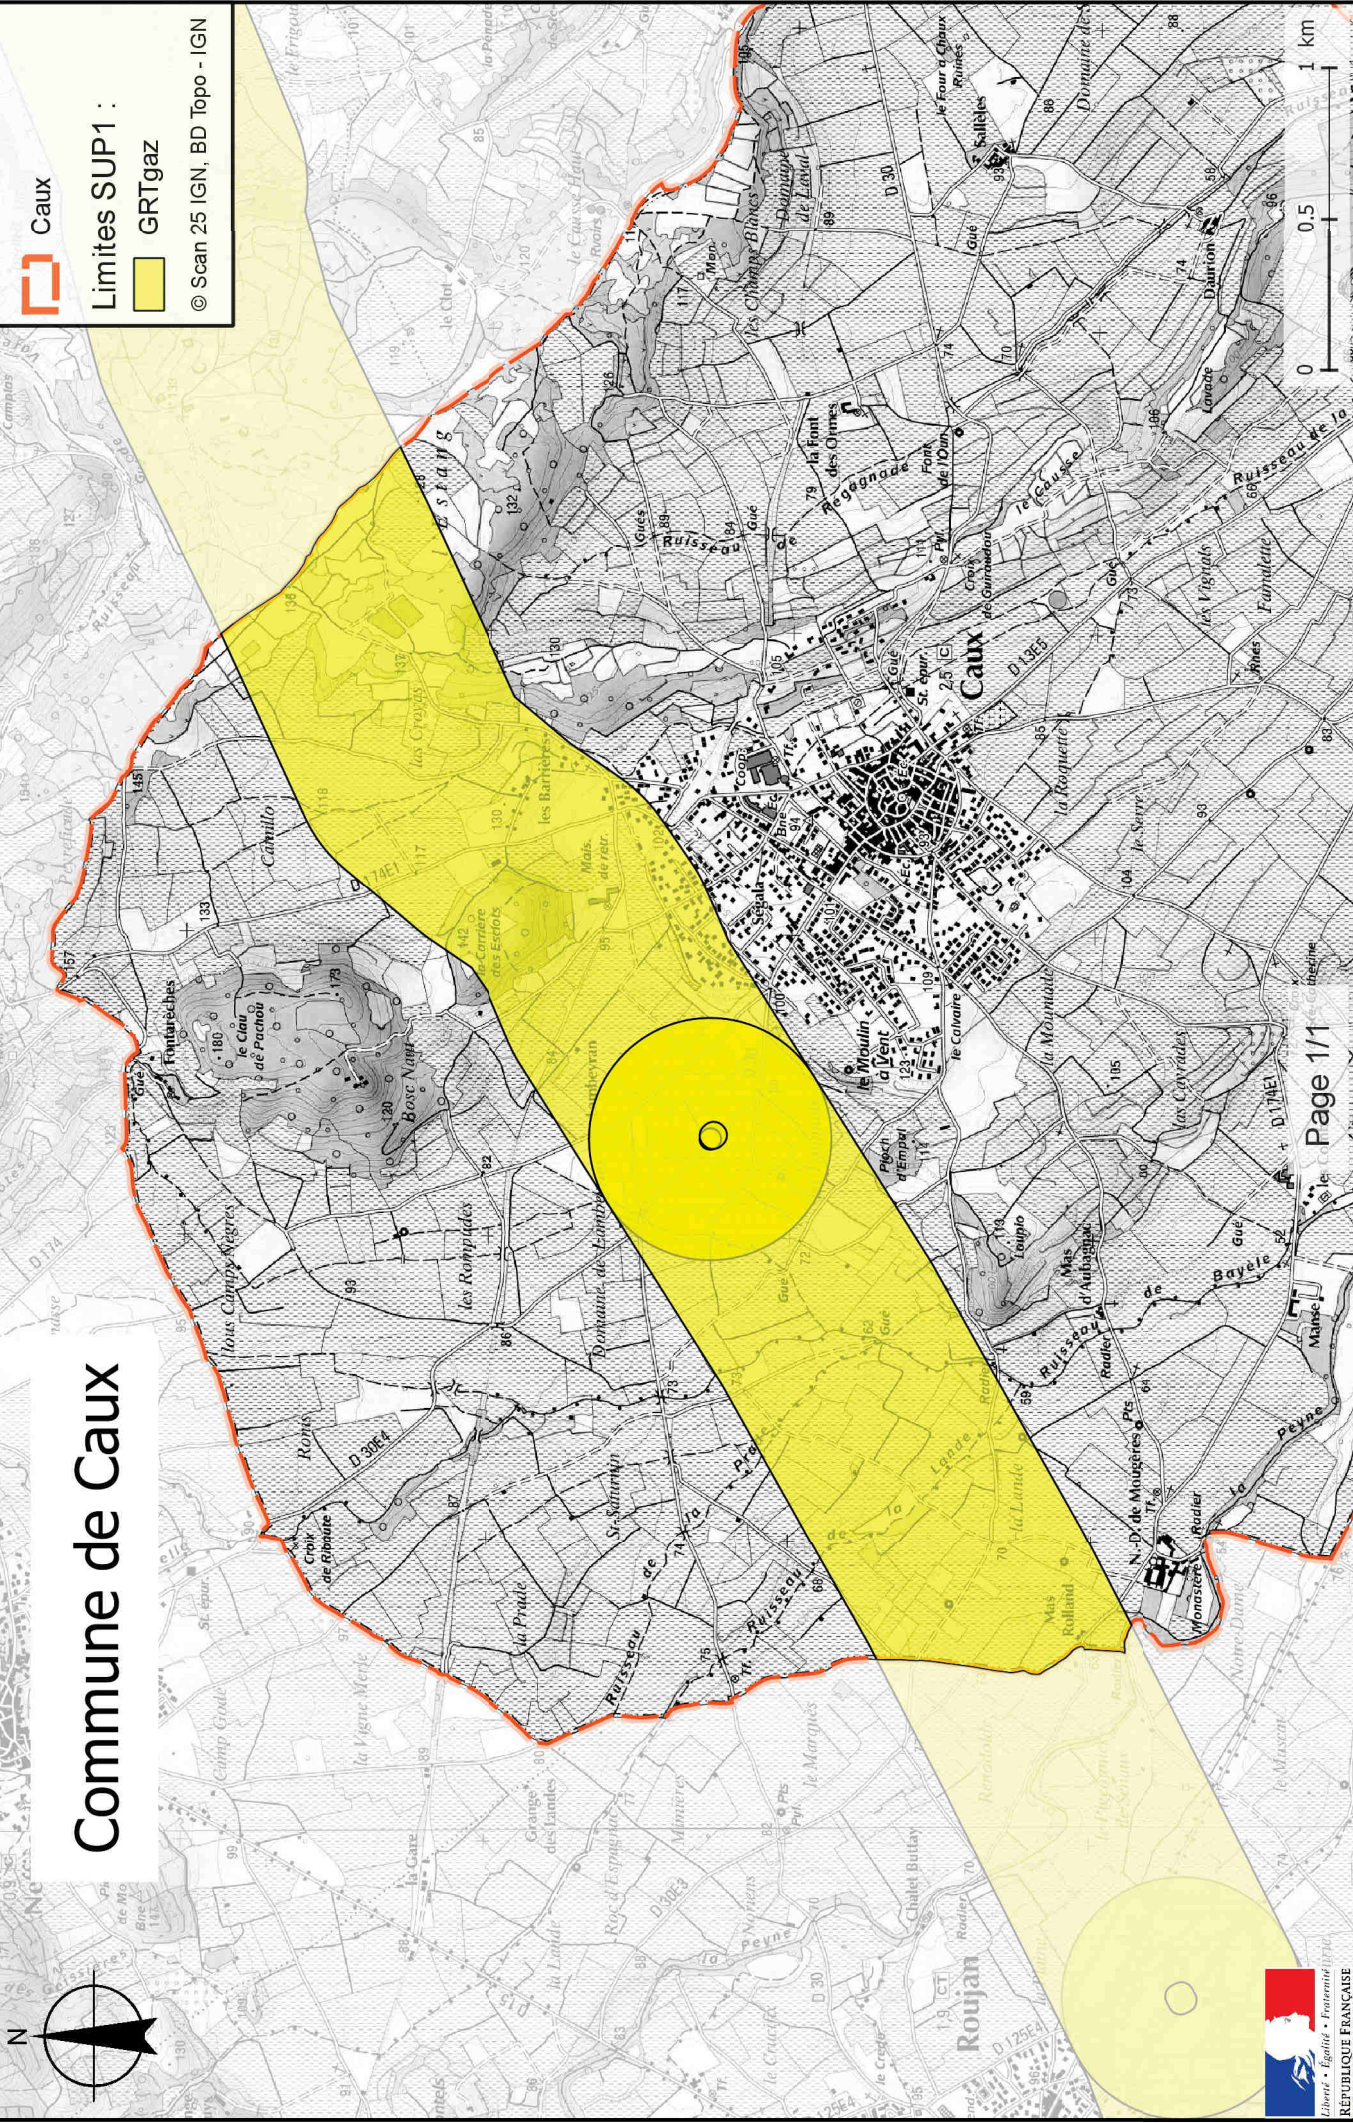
Caux
Limites SUP1 :
GRTgaz
© Scan 25 IGN, BD Topo - IGN

Commune de Caux

N

0 0.5 1 km

Page 1/1

Liberté • Égalité • Fraternité
RÉPUBLIQUE FRANÇAISE

Caux
Fontarèches
le Clau de Pachou
Bosc Nau
les Crozes
les Barrières
Camillo
les Rompides
Domaine de Lembe
St-Saturnin
la Prade
Roma
Croix de Ribaute
le Moulin à Vent
le Calvaire
la Mouniade
les Cayrades
Loupio
Mas d'Aubagnac
N.-D. de Mougères
Monastère
Mas Rolland
la Lande
Ruisseau de la Peyne
Ruisseau de Bayèle
Ruisseau de l'Estang
la Roquette
le Serre
les Vignals
Famalette
le Causse
la Font des Ormes
Regagnade
Font de l'Oulm
Croix de Guiraudou
Domaine de Laval
les Champs Blancs
Sallèles
Dauriou
Lavade
le Four à Chaux Ruines
Domaine de Sauvian
Roujan
Chalet Buffay
D 30E4
D 174E1
D 13E5
D 30
D 174
D 125E4
Puech d'Empel